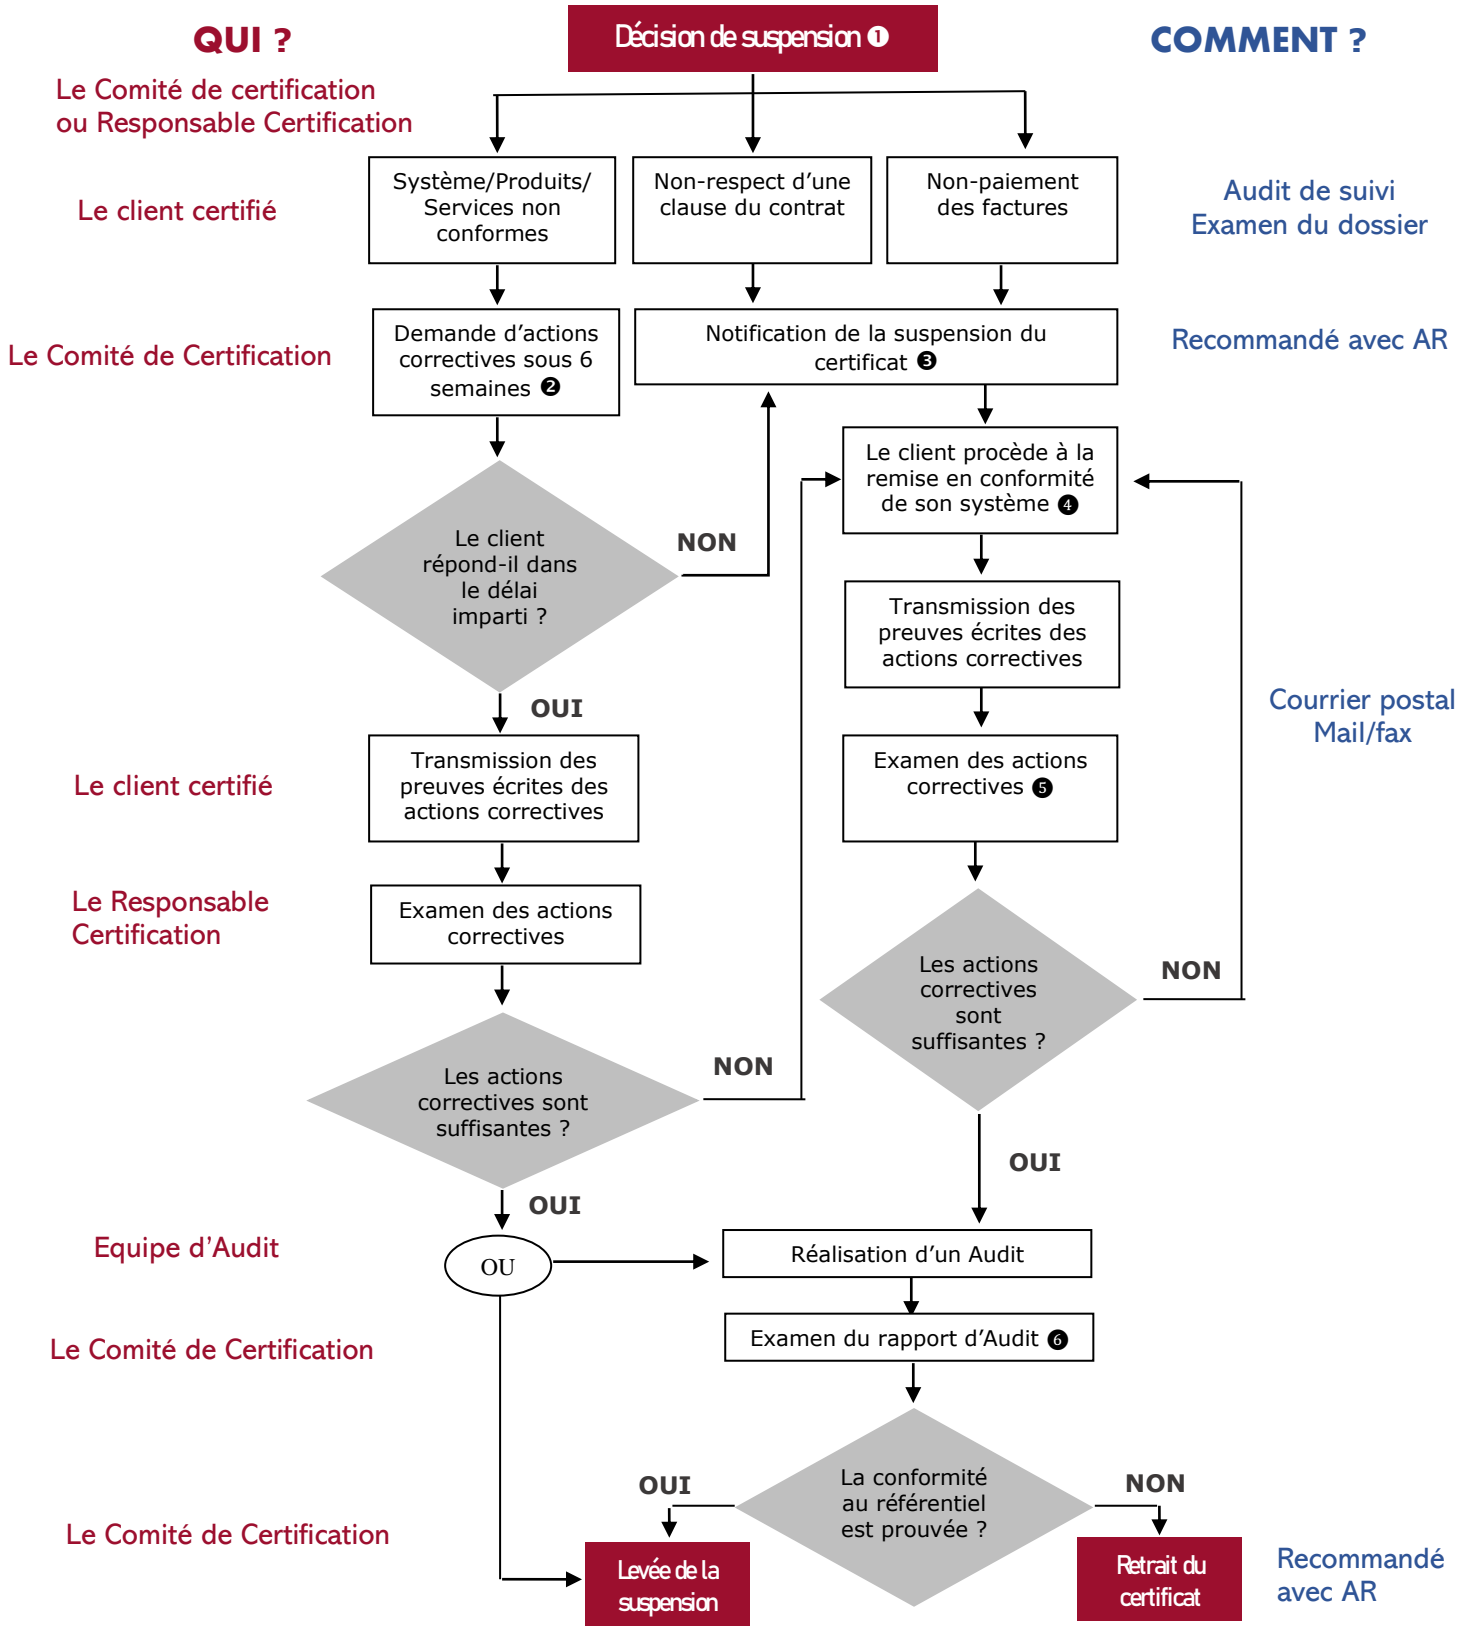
QUI ?

Décision de suspension ❶

COMMENT ?

Le Comité de certification ou Responsable Certification

Le client certifié

Système/Produits/ Services non conformes

Non-respect d'une clause du contrat

Non-paiement des factures

Audit de suivi
Examen du dossier

Le Comité de Certification

Demande d'actions correctives sous 6 semaines ❷

Notification de la suspension du certificat ❸

Recommandé avec AR

Le client procède à la remise en conformité de son système ❹

Le client répond-il dans le délai imparti ?

NON

Transmission des preuves écrites des actions correctives

Courrier postal
Mail/fax

OUI

Examen des actions correctives ❺

Le client certifié

Transmission des preuves écrites des actions correctives

Le Responsable Certification

Examen des actions correctives

Les actions correctives sont suffisantes ?

NON

NON

Les actions correctives sont suffisantes ?

OUI

OUI

Equipe d'Audit

OU

Réalisation d'un Audit

Le Comité de Certification

Examen du rapport d'Audit ❻

La conformité au référentiel est prouvée ?

OUI

NON

Le Comité de Certification

Levée de la suspension

Retrait du certificat

Recommandé avec AR